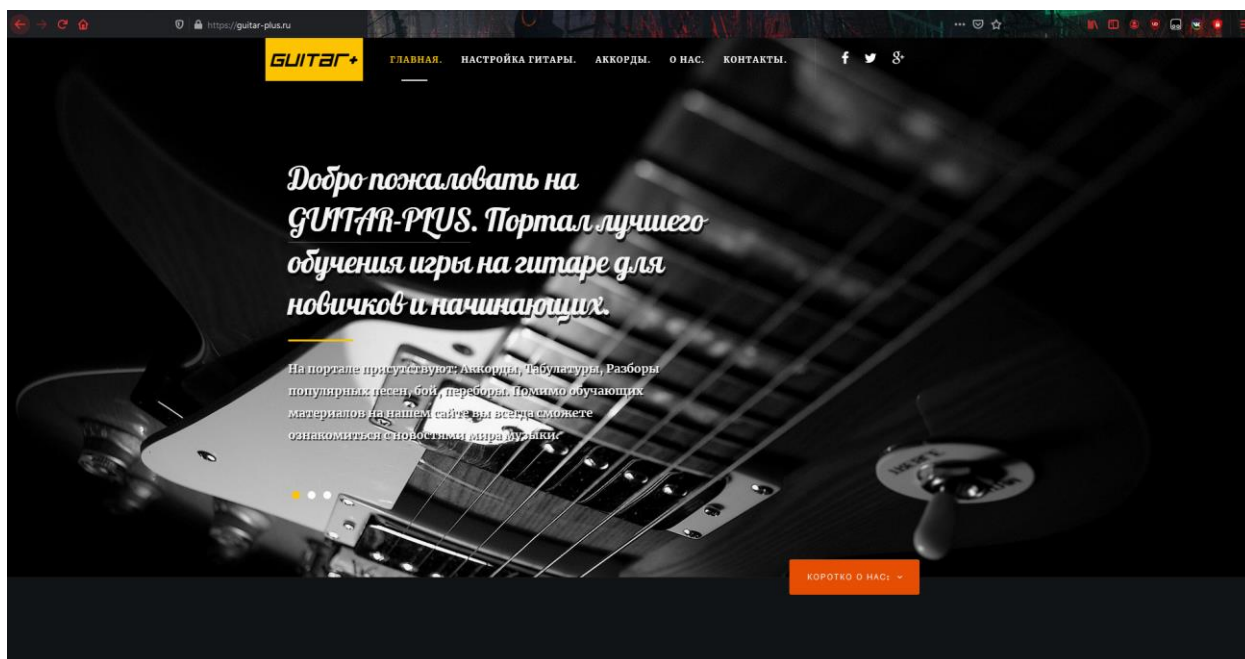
https://guitar-plus.ru

GUITAR+

ГЛАВНАЯ. НАСТРОЙКА ГИТАРЫ. АККОРДЫ. О НАС. КОНТАКТЫ.

Добро пожаловать на GUITAR-PLUS. Портал лучшего обучения игры на гитаре для новичков и начинающих.

На портале присутствуют: Аккорды, Табулатуры, Разборы популярных песен, бой, переборы. Помимо обучающих материалов на нашем сайте вы всегда сможете ознакомиться с новостями мира музыки.

КОРОТКО О НАС: